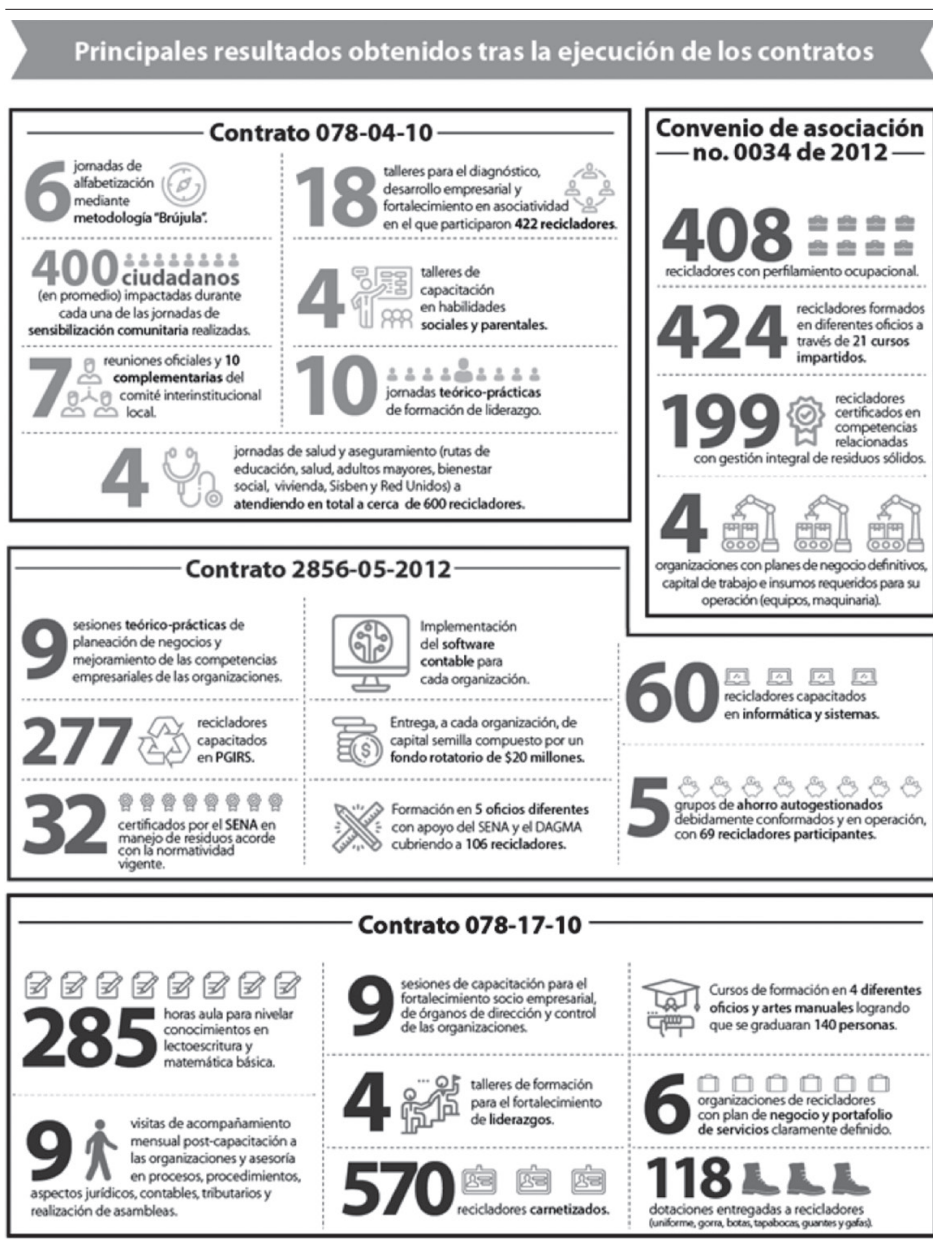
Principales resultados obtenidos tras la ejecución de los contratos

Contrato 078-04-10

6 jornadas de alfabetización mediante metodología "Brújula".

18 talleres para el diagnóstico, desarrollo empresarial y fortalecimiento en asociatividad en el que participaron 422 recicladores.

400 ciudadanos (en promedio) impactadas durante cada una de las jornadas de sensibilización comunitaria realizadas.

4 talleres de capacitación en habilidades sociales y parentales.

7 reuniones oficiales y 10 complementarias del comité interinstitucional local.

10 jornadas teórico-prácticas de formación de liderazgo.

4 jornadas de salud y aseguramiento (rutas de educación, salud, adultos mayores, bienestar social, vivienda, Sisben y Red Unidos) a atendiendo en total a cerca de 600 recicladores.

Convenio de asociación no. 0034 de 2012

408 recicladores con perfilamiento ocupacional.

424 recicladores formados en diferentes oficios a través de 21 cursos impartidos.

199 recicladores certificados en competencias relacionadas con gestión integral de residuos sólidos.

4 organizaciones con planes de negocio definitivos, capital de trabajo e insumos requeridos para su operación (equipos, maquinaria).

Contrato 2856-05-2012

9 sesiones teórico-prácticas de planeación de negocios y mejoramiento de las competencias empresariales de las organizaciones.

Implementación del software contable para cada organización.

277 recicladores capacitados en PGIRS.

Entrega, a cada organización, de capital semilla compuesto por un fondo rotatorio de $20 millones.

32 certificados por el SENA en manejo de residuos acorde con la normatividad vigente.

Formación en 5 oficios diferentes con apoyo del SENA y el DAGMA cubriendo a 106 recicladores.

60 recicladores capacitados en informática y sistemas.

5 grupos de ahorro autogestionados debidamente conformados y en operación, con 69 recicladores participantes.

Contrato 078-17-10

285 horas aula para nivelar conocimientos en lectoescritura y matemática básica.

9 sesiones de capacitación para el fortalecimiento socio empresarial, de órganos de dirección y control de las organizaciones.

Cursos de formación en 4 diferentes oficios y artes manuales logrando que se graduaran 140 personas.

4 talleres de formación para el fortalecimiento de liderazgos.

6 organizaciones de recicladores con plan de negocio y portafolio de servicios claramente definido.

9 visitas de acompañamiento mensual post-capacitación a las organizaciones y asesoría en procesos, procedimientos, aspectos jurídicos, contables, tributarios y realización de asambleas.

570 recicladores carnetizados.

118 dotaciones entregadas a recicladores (uniforme, gorra, botas, tapabocas, guantes y gafas).